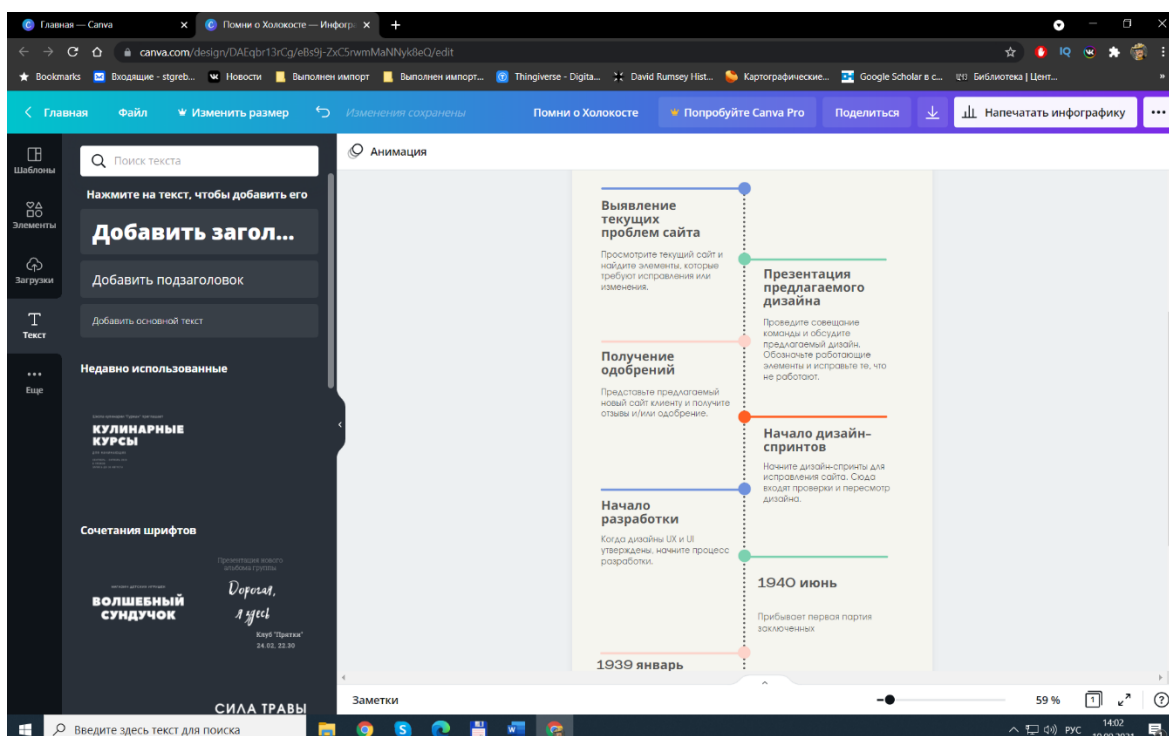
Главная – Canva
Помни о Холокосте — Инфогр
canva.com/design/DAEqbr13rCg/eBs9j-ZxC5rwmMaNNyk8eQ/edit
Bookmarks Входящие - stgreb... Новости Выполнен импорт Выполнен импорт... Thingiverse - Digita... David Rumsey Hist... Картографические... Google Scholar в с... Библиотека | Цент...

Главная Файл Изменить размер Изменения сохранены Помни о Холокосте Попробуйте Canva Pro Поделиться Напечатать инфографику

Шаблоны
Элементы
Загрузки
Текст
Еще

Поиск текста
Нажмите на текст, чтобы добавить его
Добавить загол...
Добавить подзаголовок
Добавить основной текст
Недавно использованные
КУЛИНАРНЫЕ КУРСЫ
Сочетания шрифтов
ВОЛШЕБНЫЙ СУНДУЧОК
Презентация нового альбома группы
Дорогая, я здесь
Клуб "Пятки"
24.02. 22.30
СИЛА ТРАВЫ

Анимация

Выявление текущих проблем сайта
Просмотрите текущий сайт и найдите элементы, которые требуют исправления или изменения.

Презентация предлагаемого дизайна
Проведите совещание команды и обсудите предлагаемый дизайн. Обозначьте работающие элементы и исправьте те, что не работают.

Получение одобрений
Представьте предлагаемый новый сайт клиенту и получите отзывы и/или одобрение.

Начало дизайн-спринтов
Начните дизайн-спринты для исправления сайта. Сюда входят проверки и пересмотр дизайна.

Начало разработки
Когда дизайны UX и UI утверждены, начните процесс разработки.

1940 июнь
Прибывает первая партия заключенных

1939 январь

Заметки
59 %

Введите здесь текст для поиска
РУС
14:02